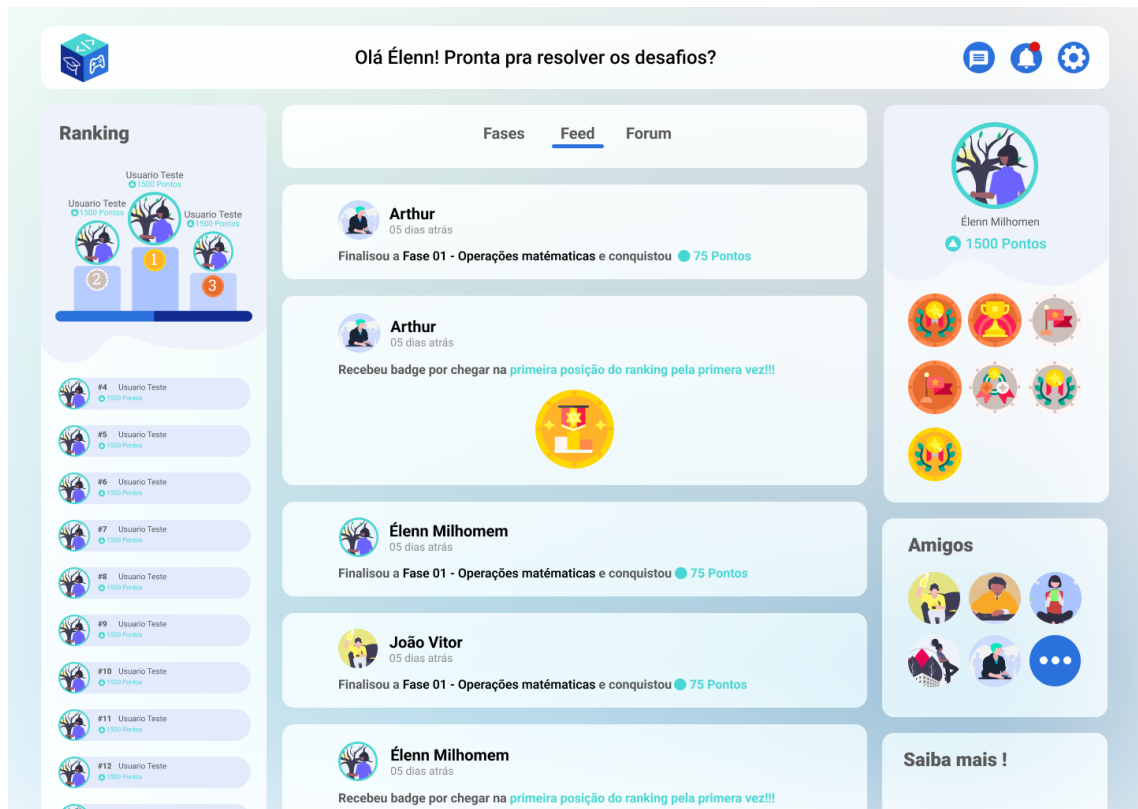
Olá Élenn! Pronta pra resolver os desafios?

Ranking

Usuario Teste
1500 Pontos
Usuario Teste
1500 Pontos
Usuario Teste
1500 Pontos
2
1
3

#4 Usuario Teste
1500 Pontos
#5 Usuario Teste
1500 Pontos
#6 Usuario Teste
1500 Pontos
#7 Usuario Teste
1500 Pontos
#8 Usuario Teste
1500 Pontos
#9 Usuario Teste
1500 Pontos
#10 Usuario Teste
1500 Pontos
#11 Usuario Teste
1500 Pontos
#12 Usuario Teste
1500 Pontos

Fases Feed Forum

Arthur
05 dias atrás
Finalisou a Fase 01 - Operações matématicas e conquistou 75 Pontos

Arthur
05 dias atrás
Recebeu badge por chegar na primeira posição do ranking pela primera vez!!!

Élenn Milhomem
05 dias atrás
Finalisou a Fase 01 - Operações matématicas e conquistou 75 Pontos

João Vitor
05 dias atrás
Finalisou a Fase 01 - Operações matématicas e conquistou 75 Pontos

Élenn Milhomem
05 dias atrás
Recebeu badge por chegar na primeira posição do ranking pela primera vez!!!

Élenn Milhomen
1500 Pontos

Amigos

Saiba mais !